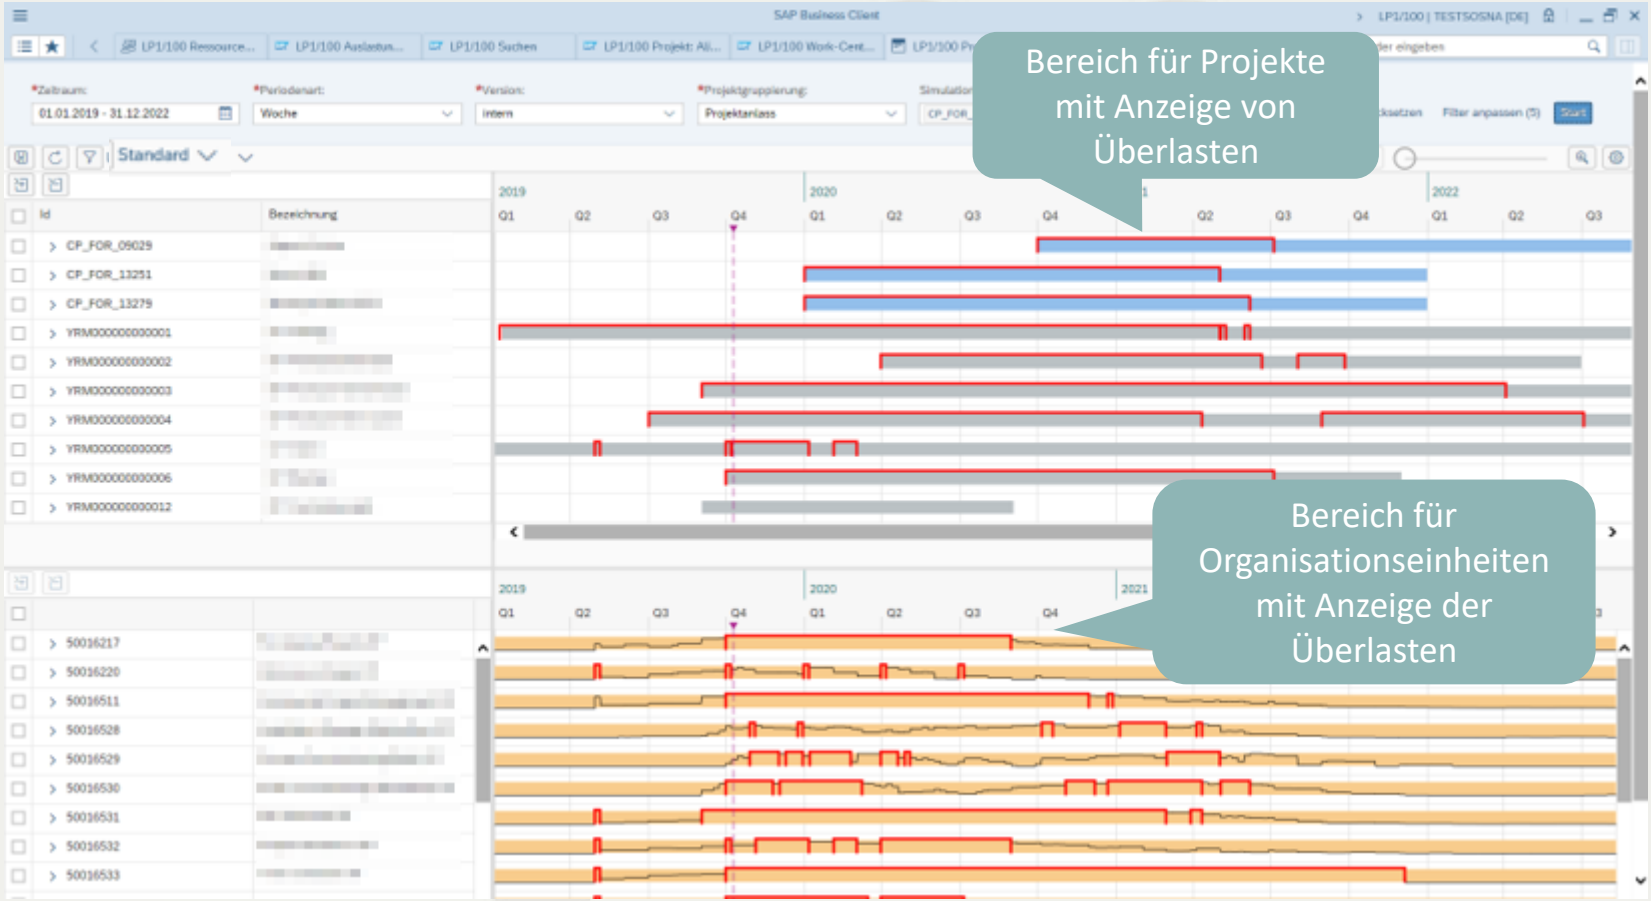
SAP Business Client

LP1/100 | TESTSOSNA [DE]

LP1/100 Ressource... LP1/100 Auslastun... LP1/100 Suchen LP1/100 Projekt: All... LP1/100 Work-Cent... LP1/100 Pr

Bereich für Projekte mit Anzeige von Überlasten

...der eingeben

*Zeitraum: 01.01.2019 - 31.12.2022
*Periodenart: Woche
*Version: intern
*Projektgruppierung: Projektanlass
Simulation CP_FOR_

...ksetzen Filter anpassen (5) Start

Standard

| Id | Bezeichnung |
|---|---|
| CP_FOR_09029 | |
| CP_FOR_13251 | |
| CP_FOR_13279 | |
| YRM000000000001 | |
| YRM000000000002 | |
| YRM000000000003 | |
| YRM000000000004 | |
| YRM000000000005 | |
| YRM000000000006 | |
| YRM000000000012 | |

2019 2020 ...1 2022
Q1 Q2 Q3 Q4 Q1 Q2 Q3 Q4 ... Q2 Q3 Q4 Q1 Q2 Q3

Bereich für Organisationseinheiten mit Anzeige der Überlasten

| | Bezeichnung |
|---|---|
| 50016217 | |
| 50016220 | |
| 50016511 | |
| 50016528 | |
| 50016529 | |
| 50016530 | |
| 50016531 | |
| 50016532 | |
| 50016533 | |

2019 2020 2021
Q1 Q2 Q3 Q4 Q1 Q2 Q3 Q4